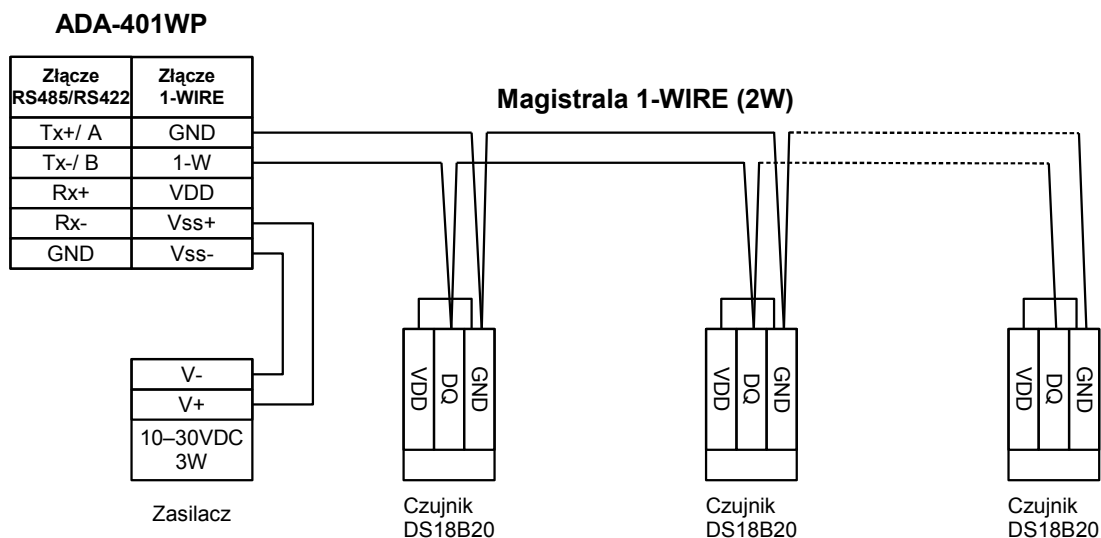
ADA-401WP

| Złącze RS485/RS422 | Złącze 1-WIRE |
|---|---|
| Tx+/ A | GND |
| Tx-/ B | 1-W |
| Rx+ | VDD |
| Rx- | Vss+ |
| GND | Vss- |

Magistrala 1-WIRE (2W)

V-
V+
10–30VDC 3W

Zasilacz

VDD DQ GND

Czujnik DS18B20

VDD DQ GND

Czujnik DS18B20

VDD DQ GND

Czujnik DS18B20